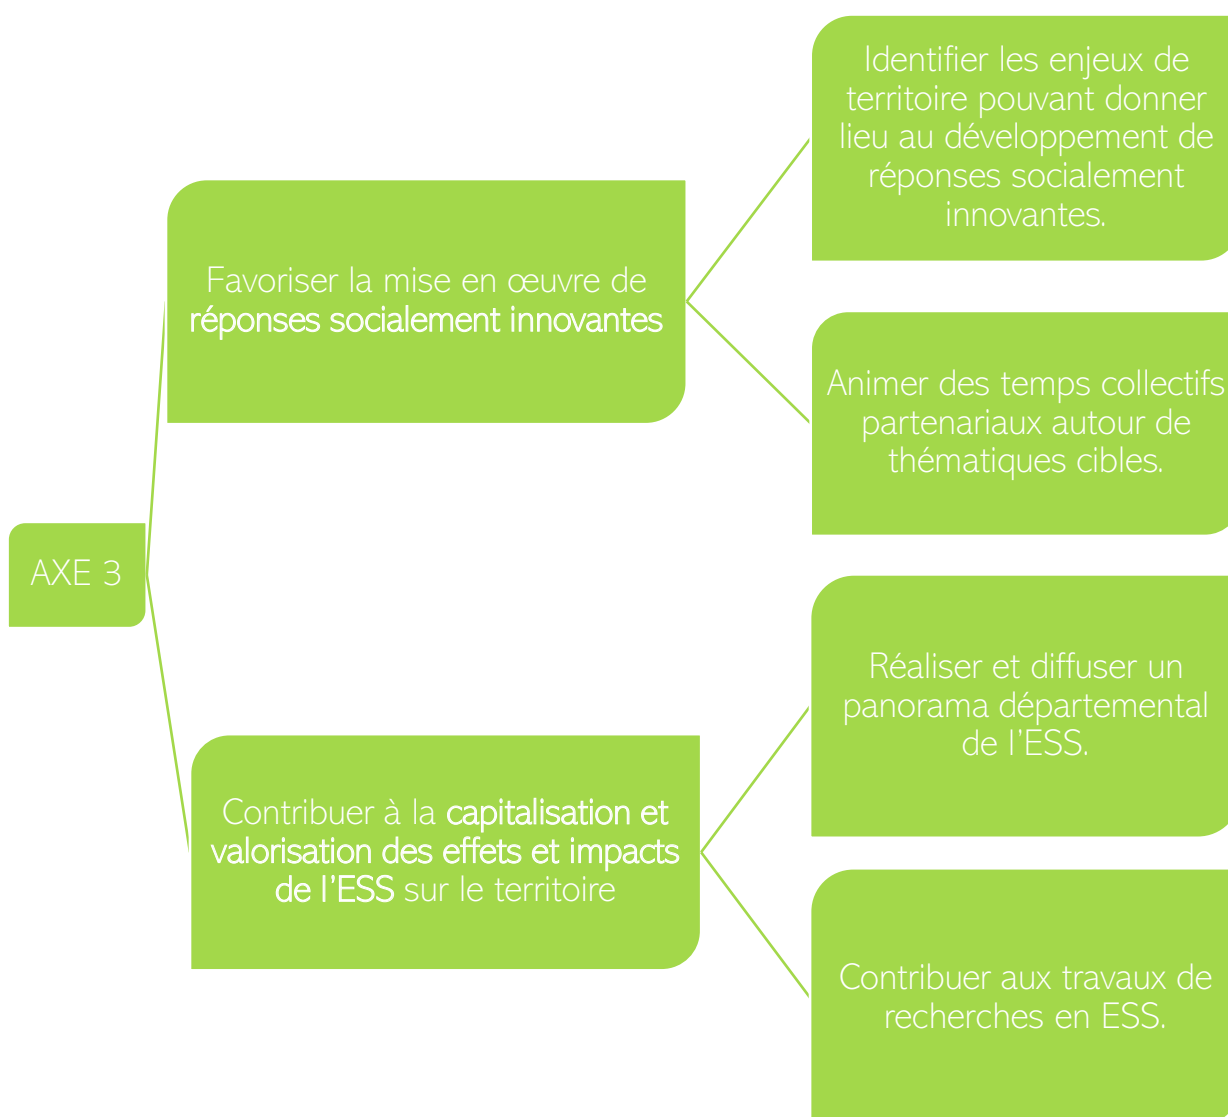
AXE 3

Favoriser la mise en œuvre de réponses socialement innovantes

Identifier les enjeux de territoire pouvant donner lieu au développement de réponses socialement innovantes.

Animer des temps collectifs partenariaux autour de thématiques cibles.

Contribuer à la capitalisation et valorisation des effets et impacts de l'ESS sur le territoire

Réaliser et diffuser un panorama départemental de l'ESS.

Contribuer aux travaux de recherches en ESS.